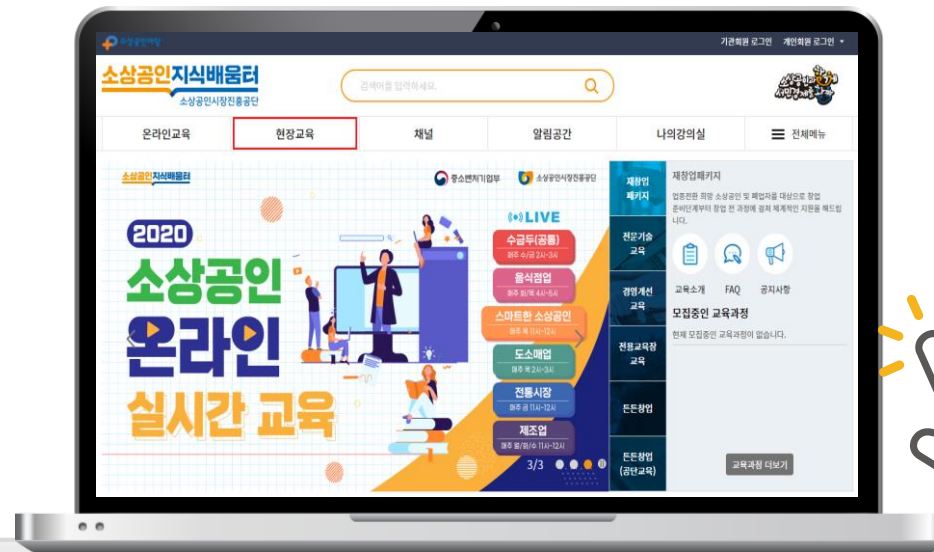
소상공인마당

기관회원 로그인 개인회원 로그인

소상공인지식배움터
소상공인시장진흥공단

검색어를 입력하세요.

온라인교육 | 현장교육 | 채널 | 알림공간 | 나의강의실 | 전체메뉴

소상공인지식배움터

중소벤처기업부 소상공인시장진흥공단

2020
소상공인
온라인
실시간 교육

LIVE
수급두(공통)
매주 수/금 2시~3시
음식점업
매주 월/목 4시~5시
스마트한 소상공인
매주 화 11시~12시
도소매업
매주 목 2시~3시
전통시장
매주 금 11시~12시
제조업
매주 월/화/수 11시~12시

3/3

재창업 패키지
전문기술 교육
경영개선 교육
전용교육장 교육
든든창업
든든창업 (공단교육)

재창업패키지
업종전환 희망 소상공인 및 폐업자를 대상으로 창업 준비단계부터 창업 전 과정에 걸쳐 체계적인 지원을 해드립니다.

교육소개 FAQ 공지사항

모집중인 교육과정
현재 모집중인 교육과정이 없습니다.

교육과정 더보기